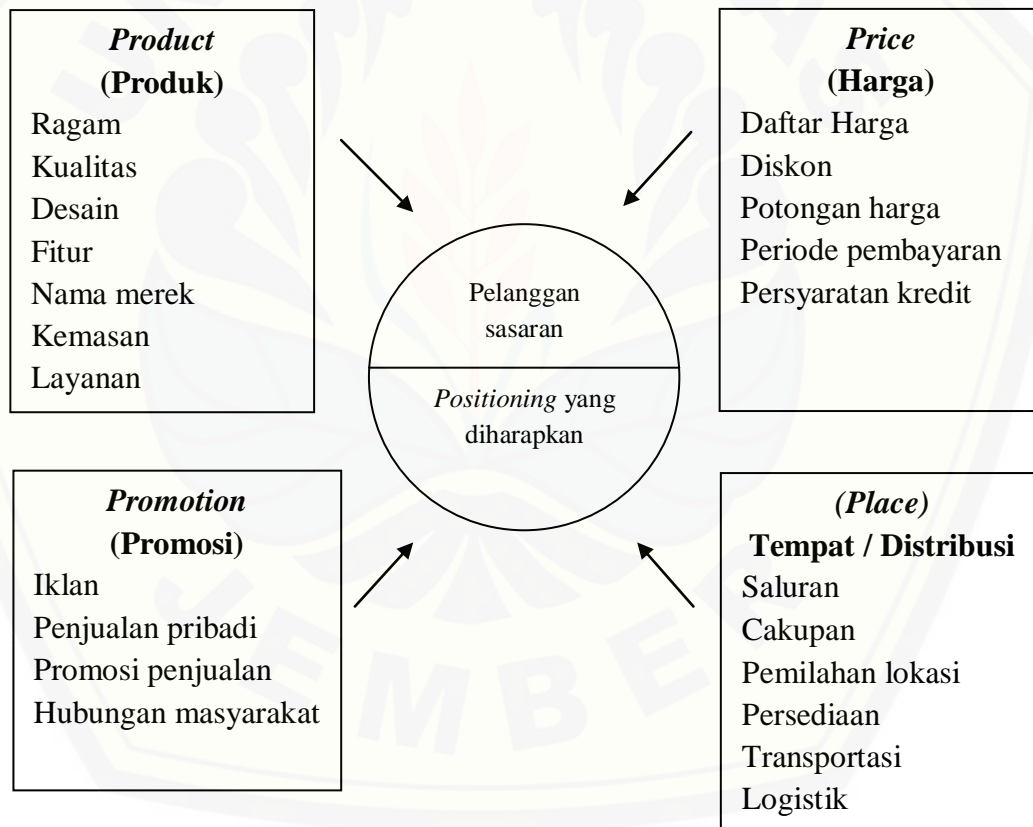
*Product*
**(Produk)**
Ragam
Kualitas
Desain
Fitur
Nama merek
Kemasan
Layanan

*Price*
**(Harga)**
Daftar Harga
Diskon
Potongan harga
Periode pembayaran
Persyaratan kredit

Pelanggan sasaran

*Positioning* yang diharapkan

*Promotion*
**(Promosi)**
Iklan
Penjualan pribadi
Promosi penjualan
Hubungan masyarakat

*(Place)*
**Tempat / Distribusi**
Saluran
Cakupan
Pemilahan lokasi
Persediaan
Transportasi
Logistik